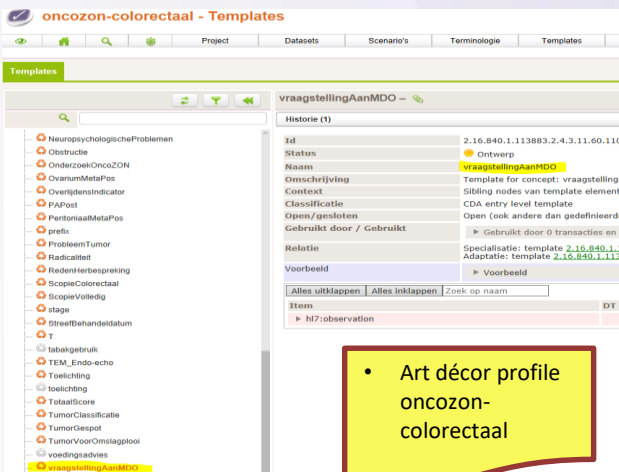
oncozon-colorectaal - Templates

Project | Datasets | Scenario's | Terminologie | Templates

Templates

NeuropsychologischeProblemen
Obstructie
OnderzoekOncoZON
OvariumMetaPos
OverlijdensIndicator
PAPost
PeritoniaalMetaPos
prefix
ProbleemTumor
Radicaliteit
RedenHerbespreking
ScopieColorectaal
ScopieVolledig
stage
StreefBehandeldatum
T
tabakgebruik
TEM_Endo-echo
Toelichting
toelichting
TotaalScore
TumorClassificatie
TumorGespot
TumorVoorOmslagplooi
voedingsadvies
vraagstellingAanMDO

vraagstellingAanMDO –

Historie (1)

| Id | 2.16.840.1.113883.2.4.3.11.60.11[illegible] |
|---|---|
| Status | Ontwerp |
| Naam | vraagstellingAanMDO |
| Omschrijving | Template for concept: vraagstelling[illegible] |
| Context | Sibling nodes van template element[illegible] |
| Classificatie | CDA entry level template |
| Open/gesloten | Open (ook andere dan gedefinieerd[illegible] |
| Gebruikt door / Gebruikt | ▶ Gebruikt door 0 transacties en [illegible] |
| Relatie | Specialisatie: template 2.16.840.1.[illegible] Adaptatie: template 2.16.840.1.11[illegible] |
| Voorbeeld | ▶ Voorbeeld |

Alles uitklappen | Alles inklappen | Zoek op naam

| Item | DT |
|---|---|
| ▶ hl7:observation | |

• Art décor profile oncozon-colorectaal